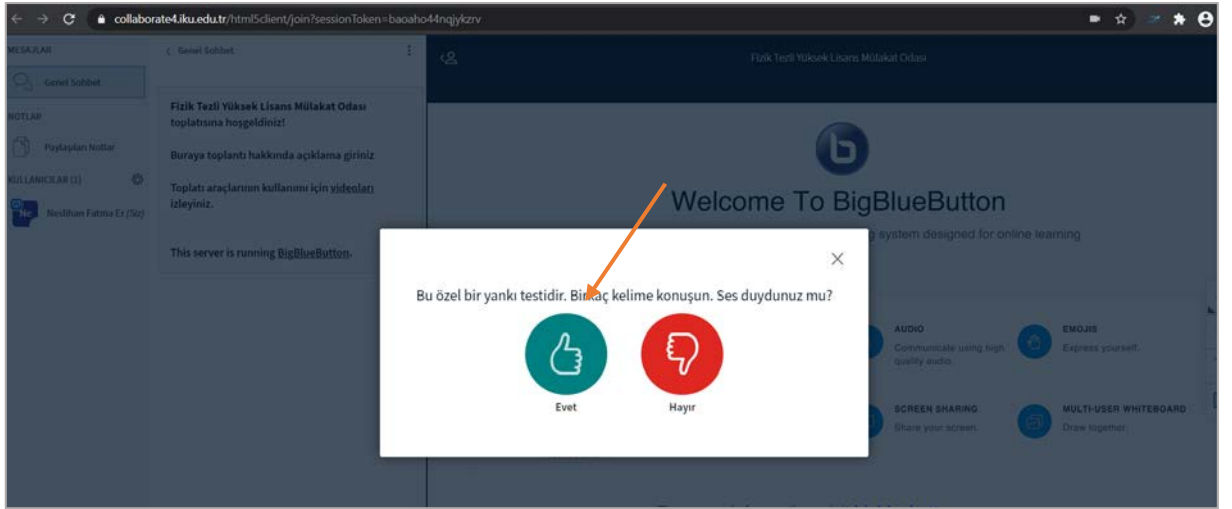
collaborate4.iku.edu.tr/html5client/join?sessionToken=baoaho44nqjykzrv

MESAJLAR
Genel Sohbet
NOTLAR
Paylaşılan Notlar
KULLANICILAR (1)
Ne Neslihan Fatma Er (Siz)

< Genel Sohbet

Fizik Tezli Yüksek Lisans Mülakat Odası toplatısına hoşgeldiniz!

Buraya toplantı hakkında açıklama giriniz

Toplatı araçlarının kullanımı için videoları izleyiniz.

This server is running BigBlueButton.

Fizik Tezli Yüksek Lisans Mülakat Odası

Welcome To BigBlueButton

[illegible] system designed for online learning

AUDIO
Communicate using high quality audio.

EMOJIS
Express yourself.

SCREEN SHARING
Share your screen.

MULTI-USER WHITEBOARD
Draw together.

Bu özel bir yankı testidir. Birkaç kelime konuşun. Ses duydunuz mu?

Evet

Hayır